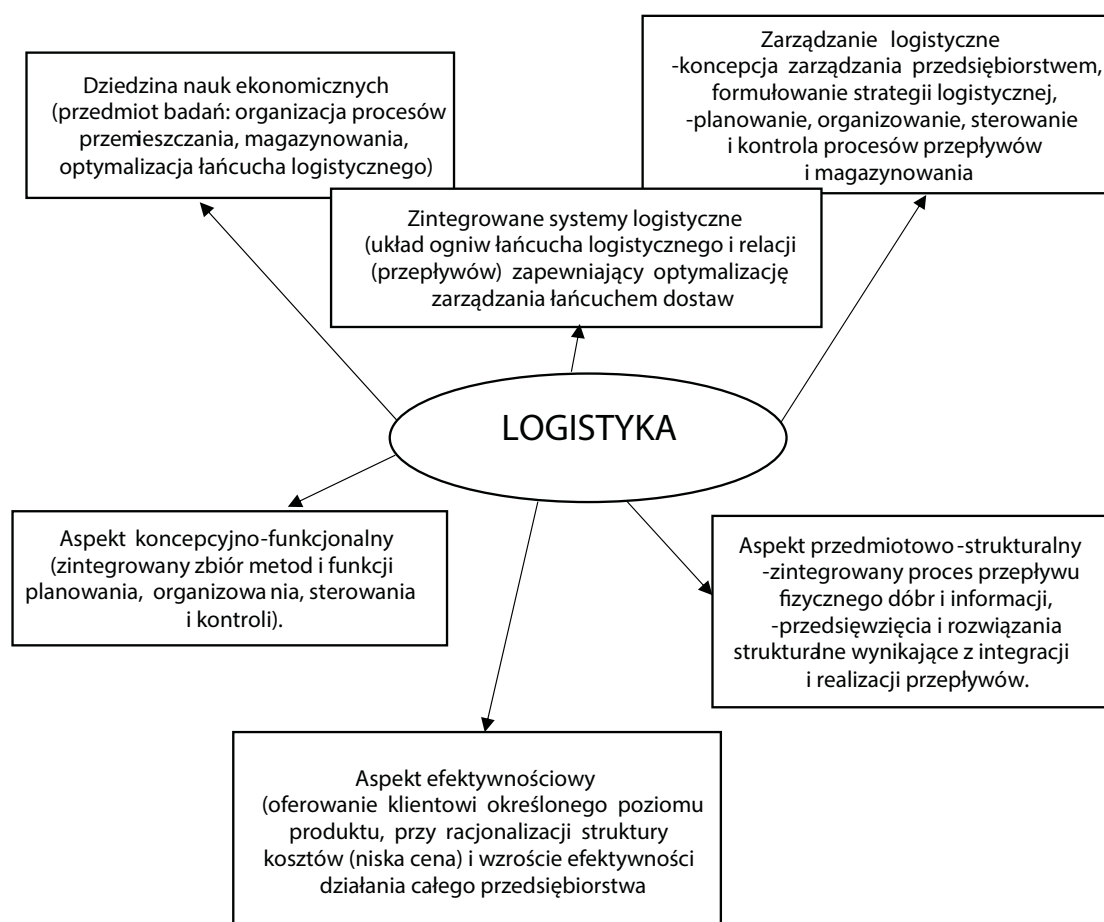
Dziedzina nauk ekonomicznych (przedmiot badań: organizacja procesów przemieszczania, magazynowania, optymalizacja łańcucha logistycznego)

Zarządzanie logistyczne
-koncepcja zarządzania przedsiębiorstwem, formułowanie strategii logistycznej,
-planowanie, organizowanie, sterowanie i kontrola procesów przepływów i magazynowania

Zintegrowane systemy logistyczne (układ ogniw łańcucha logistycznego i relacji (przepływów) zapewniający optymalizację zarządzania łańcuchem dostaw

LOGISTYKA

Aspekt koncepcyjno-funkcjonalny (zintegrowany zbiór metod i funkcji planowania, organizowa nia, sterowania i kontroli).

Aspekt przedmiotowo-strukturalny
-zintegrowany proces przepływu fizycznego dóbr i informacji,
-przedsięwzięcia i rozwiązania strukturalne wynikające z integracji i realizacji przepływów.

Aspekt efektywnościowy (oferowanie klientowi określonego poziomu produktu, przy racjonalizacji struktury kosztów (niska cena) i wzroście efektywności działania całego przedsiębiorstwa